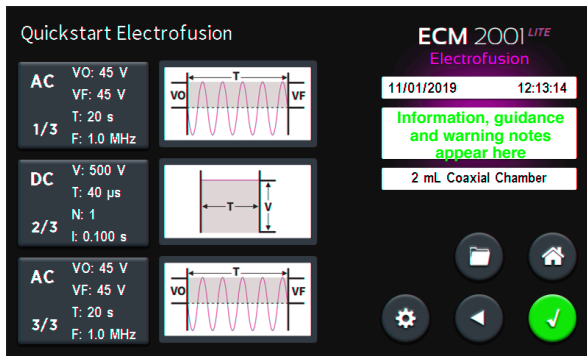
Quickstart Electrofusion

AC
1/3
VO: 45 V
VF: 45 V
T: 20 s
F: 1.0 MHz

T
VO
VF

DC
2/3
V: 500 V
T: 40 µs
N: 1
I: 0.100 s

T
V

AC
3/3
VO: 45 V
VF: 45 V
T: 20 s
F: 1.0 MHz

T
VO
VF

ECM 2001 LITE
Electrofusion

11/01/2019
12:13:14

Information, guidance and warning notes appear here

2 mL Coaxial Chamber